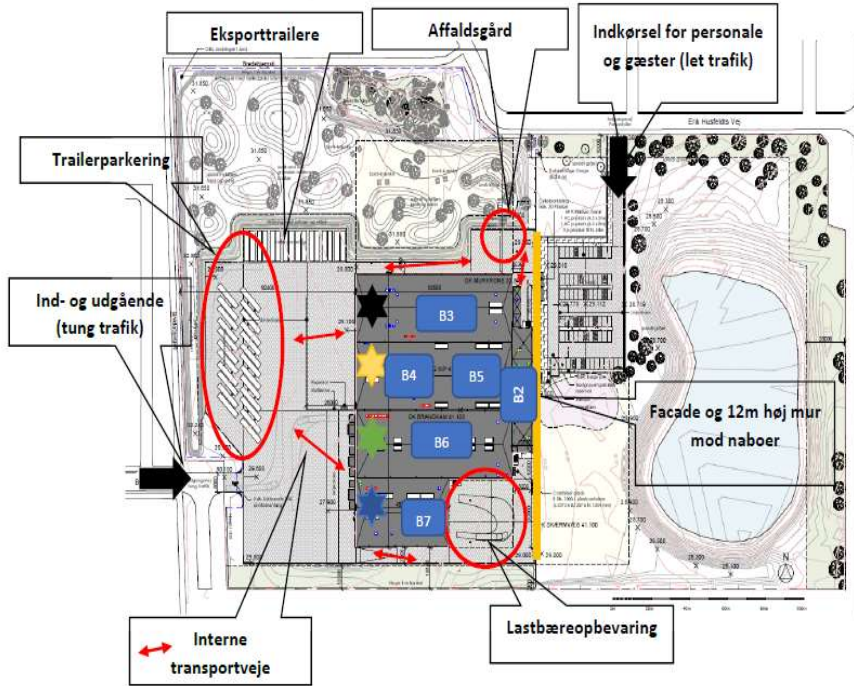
Eksporttrailere

Affaldsgård

Indkørsel for personale og gæster (let trafik)

Erik Husfelds Vej

Trailerparkering

Ind- og udgående (tung trafik)

B3

B4

B5

B2

B6

B7

Facade og 12m høj mur mod naboer

Interne transportveje

Lastbæreopbevaring

N